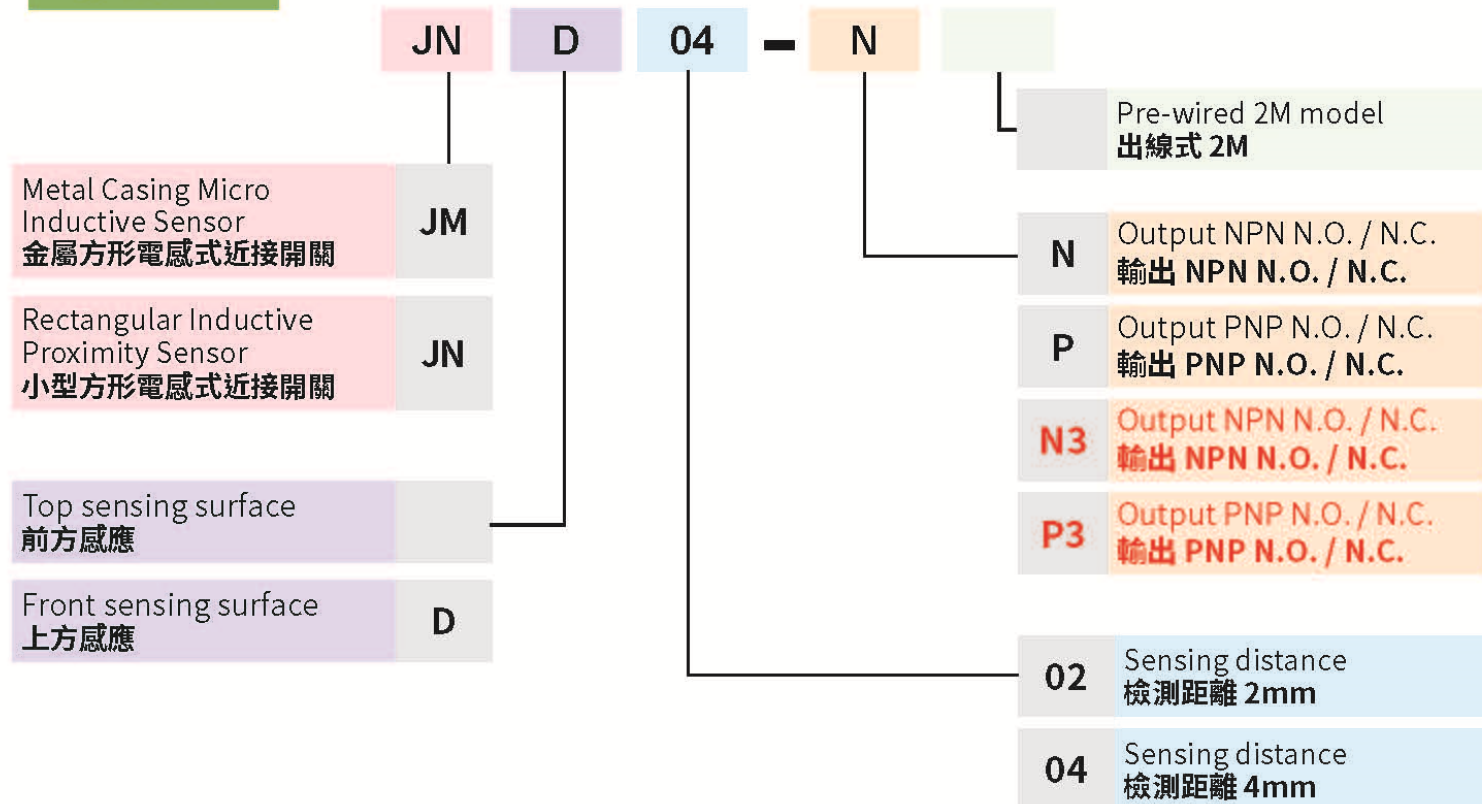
JN D 04 - N

Pre-wired 2M model
出線式 2M

Metal Casing Micro Inductive Sensor
金屬方形電感式近接開關 | JM

Rectangular Inductive Proximity Sensor
小型方形電感式近接開關 | JN

N | Output NPN N.O. / N.C.
輸出 NPN N.O. / N.C.

P | Output PNP N.O. / N.C.
輸出 PNP N.O. / N.C.

N3 | Output NPN N.O. / N.C.
輸出 NPN N.O. / N.C.

P3 | Output PNP N.O. / N.C.
輸出 PNP N.O. / N.C.

Top sensing surface
前方感應

Front sensing surface
上方感應 | D

02 | Sensing distance
檢測距離 2mm

04 | Sensing distance
檢測距離 4mm